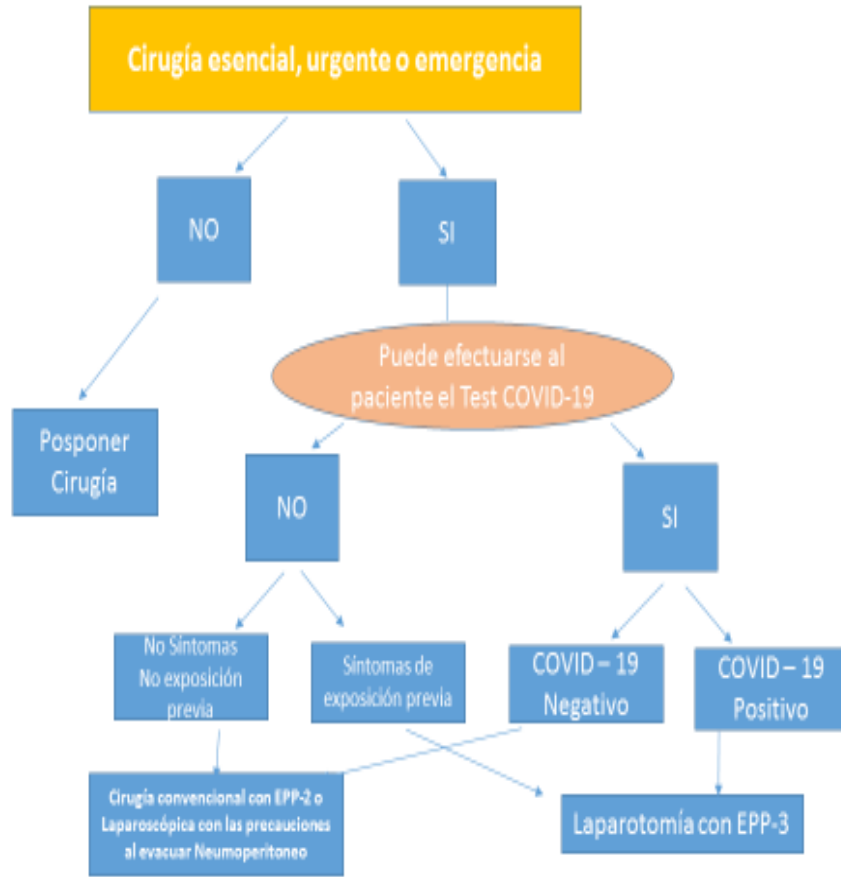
Cirugía esencial, urgente o emergencia

NO

SI

Posponer Cirugía

Puede efectuarse al paciente el Test COVID-19

NO

SI

No Síntomas No exposición previa

Síntomas de exposición previa

COVID – 19 Negativo

COVID – 19 Positivo

Cirugía convencional con EPP-2 o Laparoscópica con las precauciones al evacuar Neumoperitoneo

Laparotomía con EPP-3